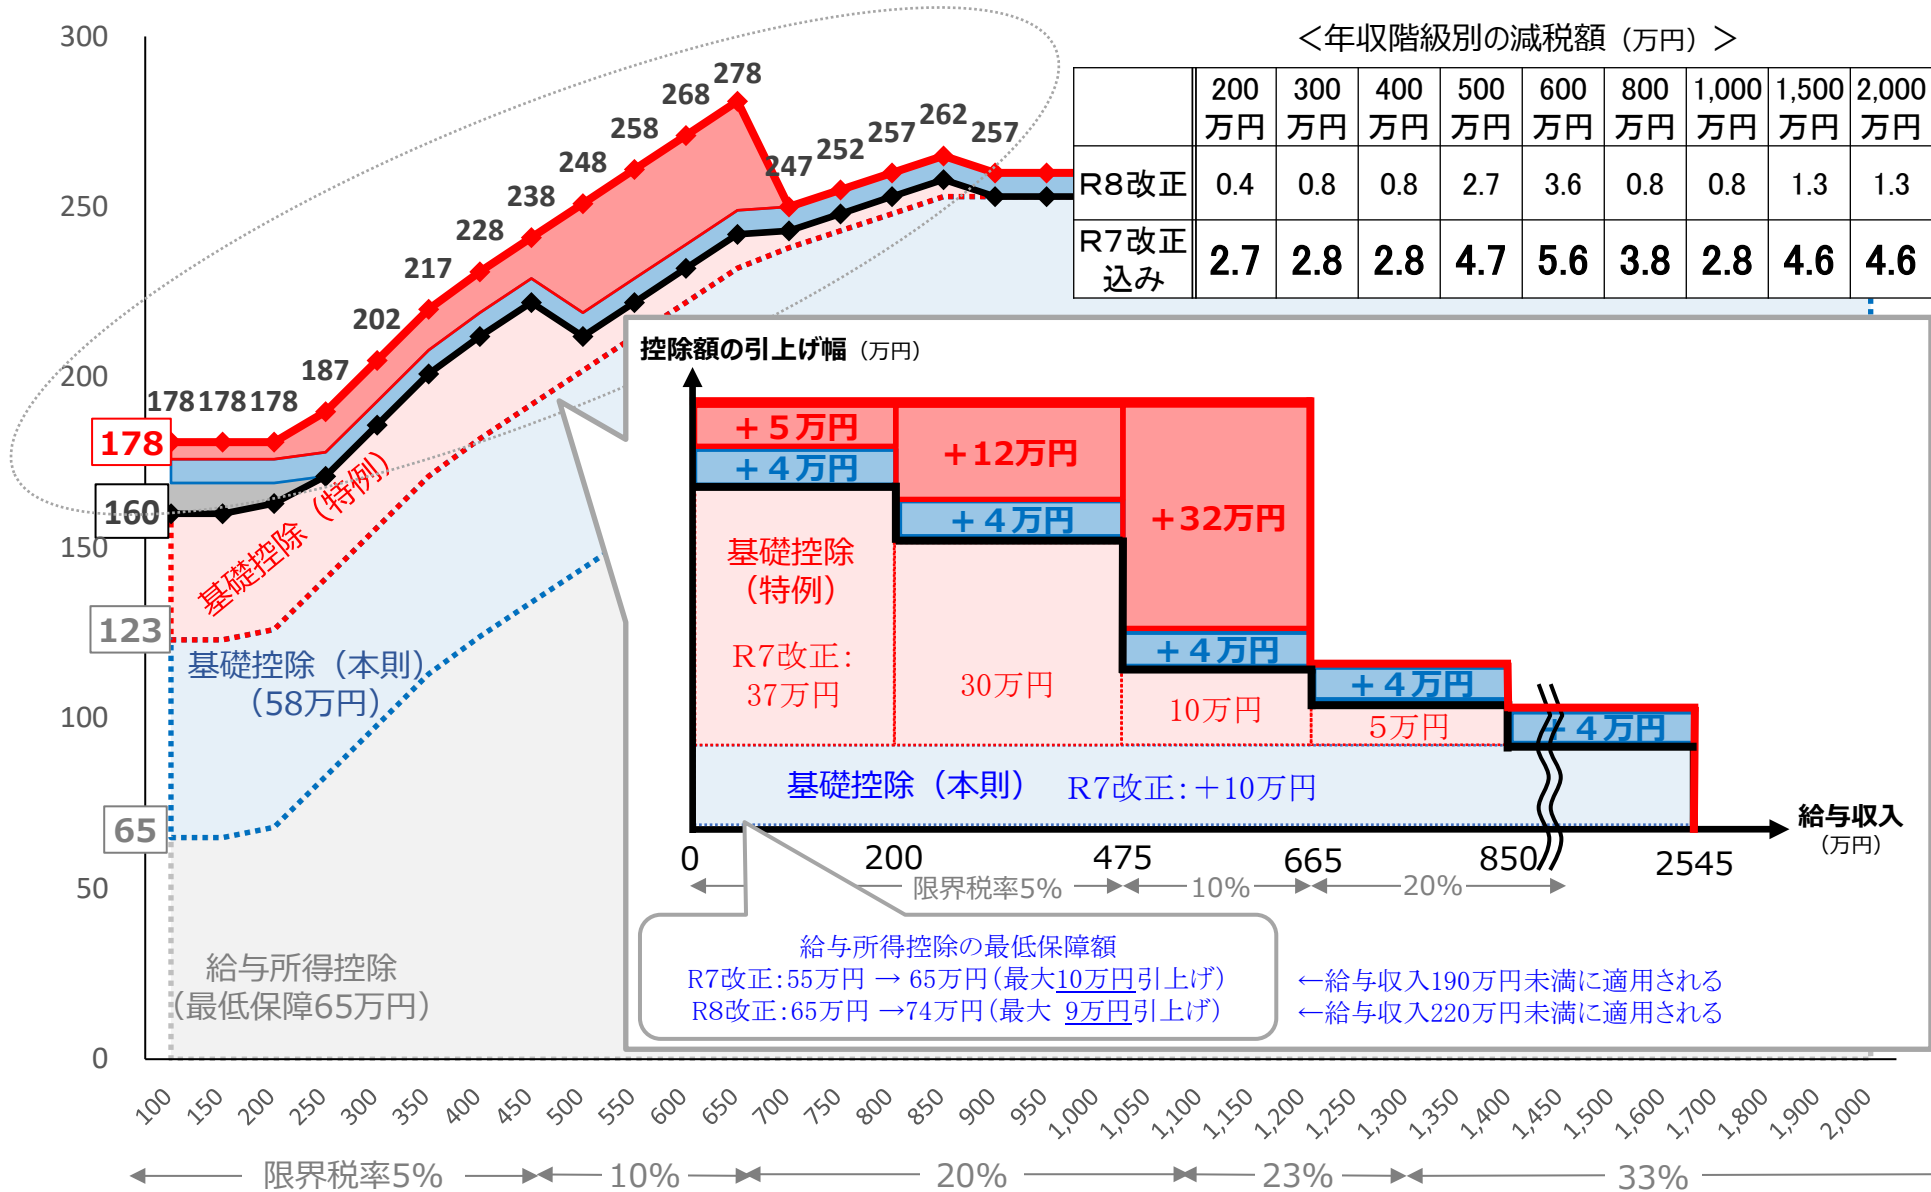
300
250
200
150
100
50
0

278
268
258
248
238
228
217
202
187
178 178 178
247
252
257
262
257

178
160
123
65

基礎控除（特例）
基礎控除（本則）
（58万円）
給与所得控除
（最低保障65万円）

＜年収階級別の減税額（万円）＞

| | 200万円 | 300万円 | 400万円 | 500万円 | 600万円 | 800万円 | 1,000万円 | 1,500万円 | 2,000万円 |
|---|---|---|---|---|---|---|---|---|---|
| R8改正 | 0.4 | 0.8 | 0.8 | 2.7 | 3.6 | 0.8 | 0.8 | 1.3 | 1.3 |
| R7改正込み | 2.7 | 2.8 | 2.8 | 4.7 | 5.6 | 3.8 | 2.8 | 4.6 | 4.6 |

控除額の引上げ幅（万円）
＋5万円
＋4万円
＋12万円
＋4万円
＋32万円
＋4万円
＋4万円
＋4万円
基礎控除
（特例）
R7改正：
37万円
30万円
10万円
5万円
基礎控除（本則） R7改正：＋10万円
給与収入
（万円）
0
200
475
665
850
2545
限界税率5%
10%
20%

給与所得控除の最低保障額
R7改正：55万円 → 65万円（最大10万円引上げ）
R8改正：65万円 →74万円（最大 9万円引上げ）
←給与収入190万円未満に適用される
←給与収入220万円未満に適用される

100 150 200 250 300 350 400 450 500 550 600 650 700 750 800 850 900 950 1,000 1,050 1,100 1,150 1,200 1,250 1,300 1,350 1,400 1,450 1,500 1,600 1,700 1,800 1,900 2,000

限界税率5%
10%
20%
23%
33%